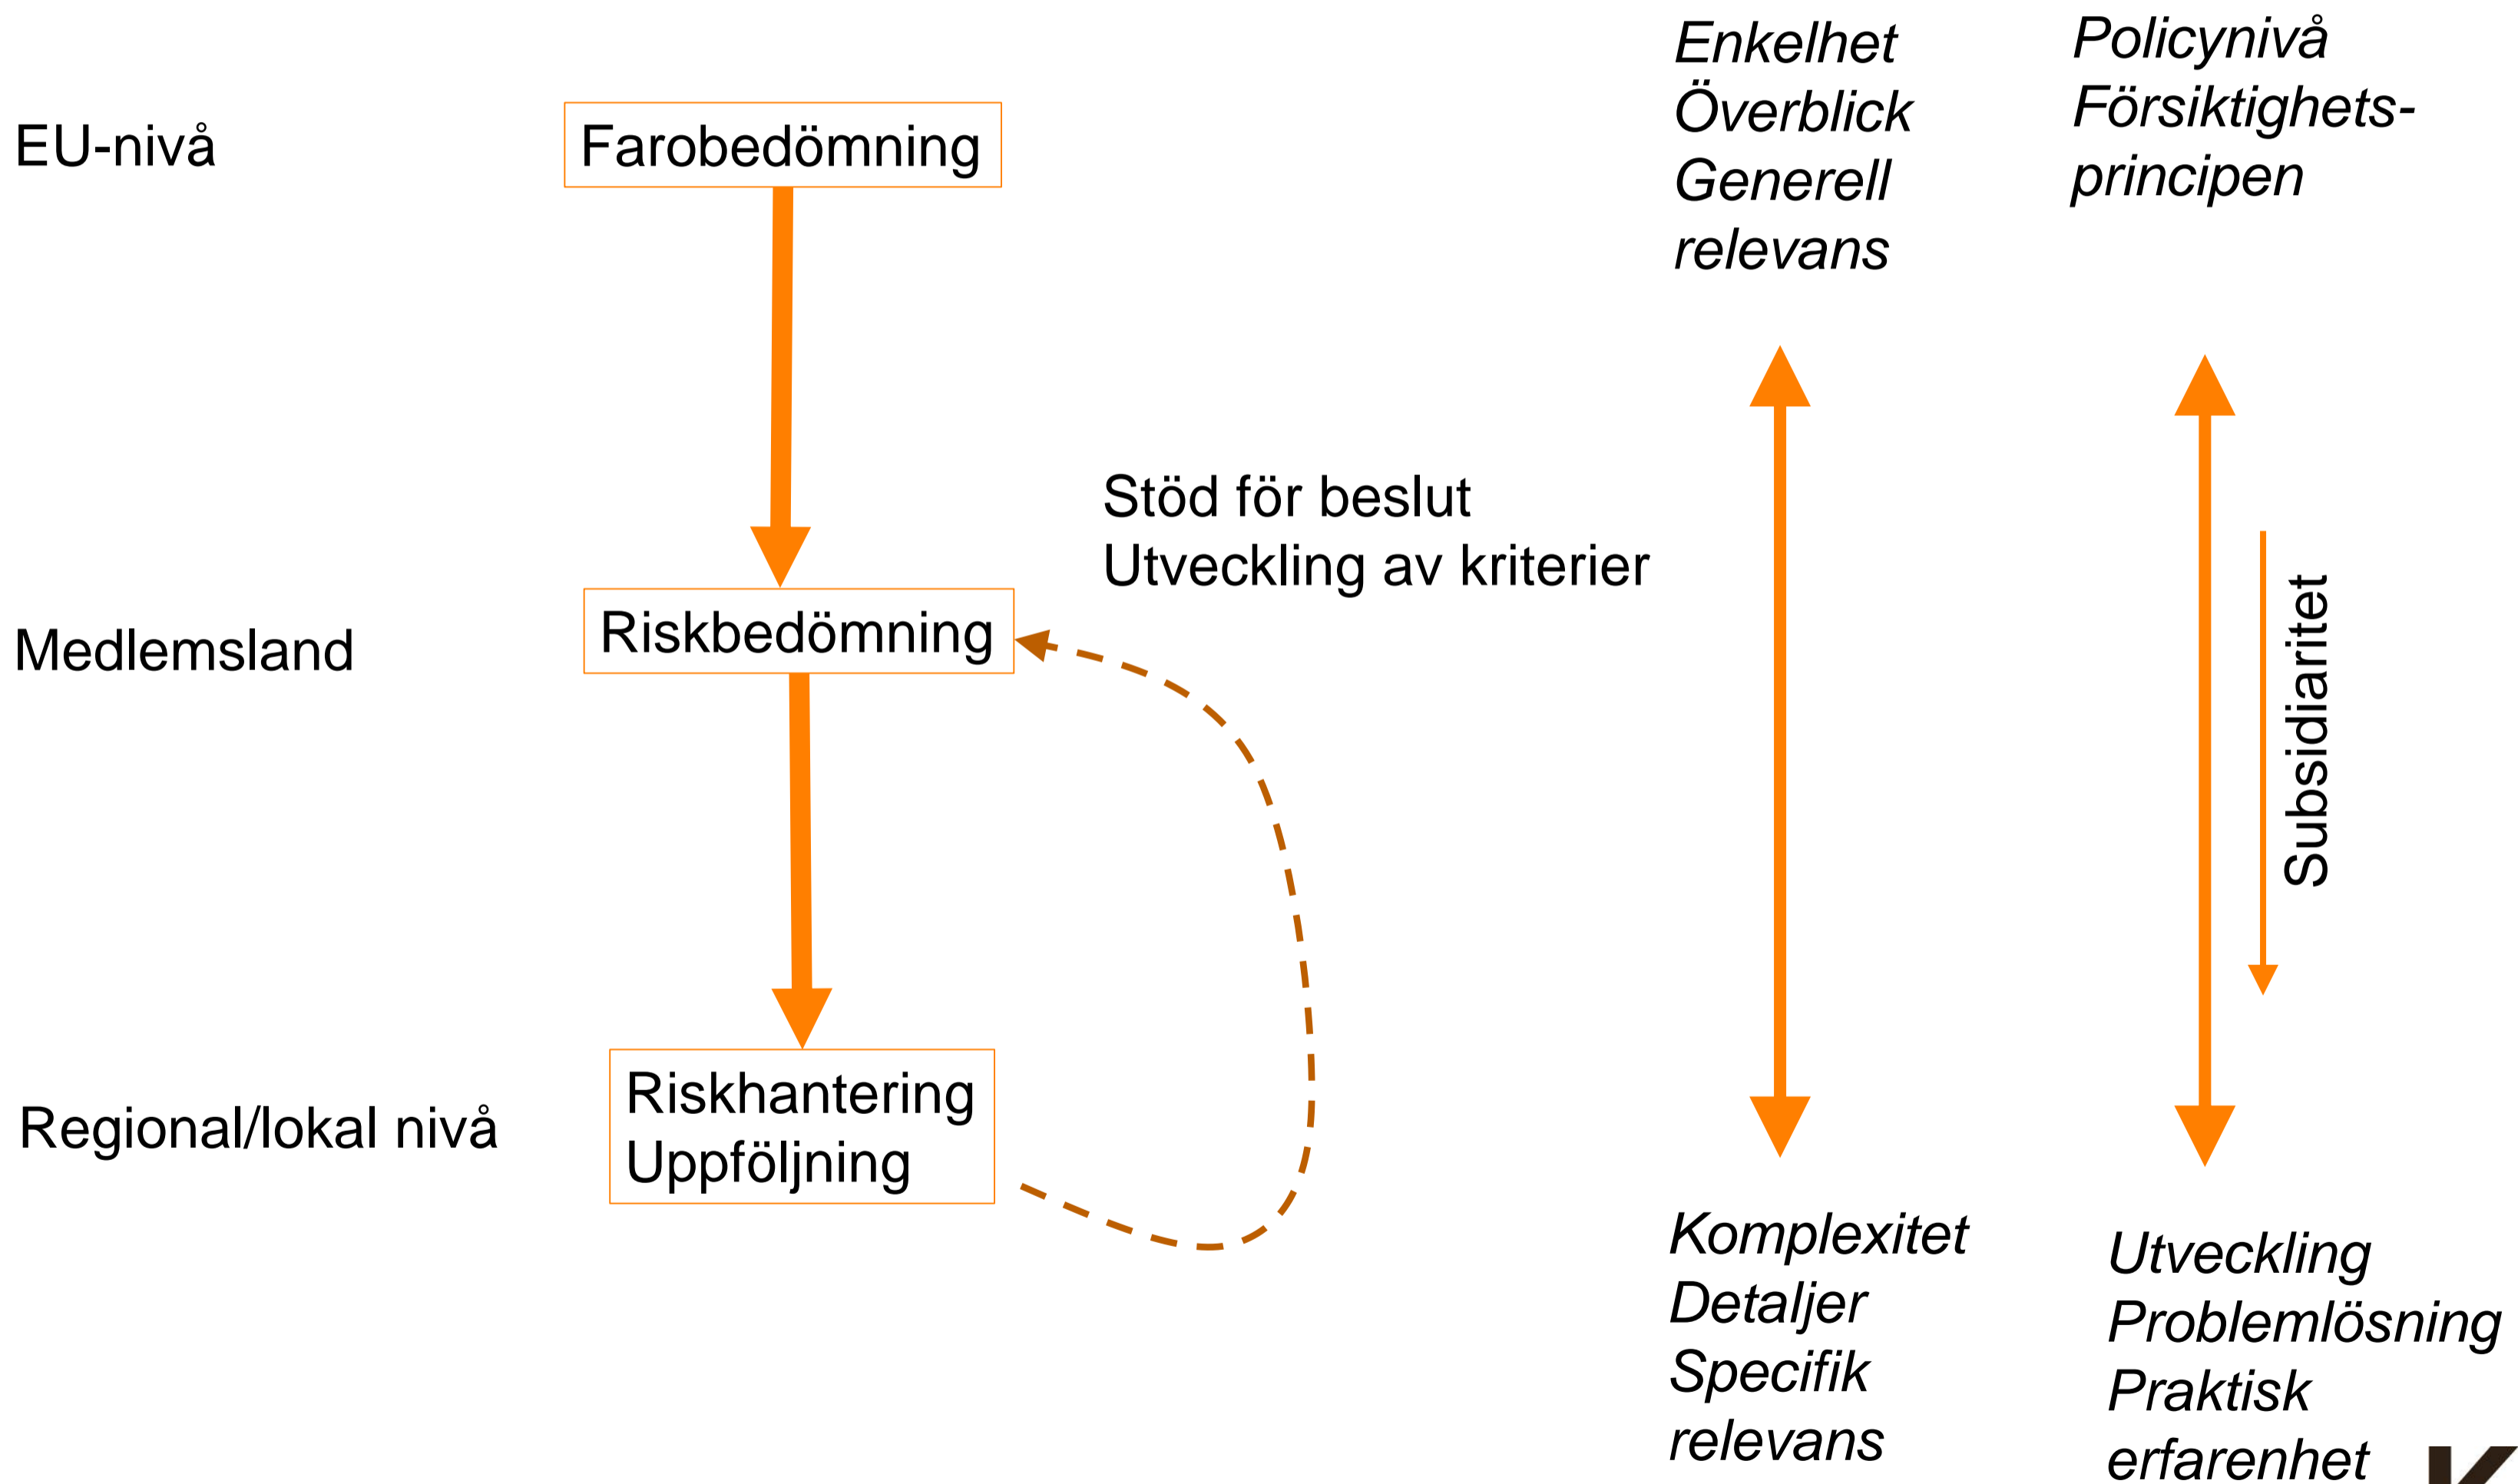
EU-nivå

Farobedömning

Medlemsland

Riskbedömning

Regional/lokal nivå

Riskhantering
Uppföljning

Stöd för beslut
Utveckling av kriterier

Enkelhet
Överblick
Generell
relevans

Policynivå
Försiktighetsprincipen

Subsidiaritet

Komplexitet
Detaljer
Specifik
relevans

Utveckling
Problemlösning
Praktisk
erfarenhet